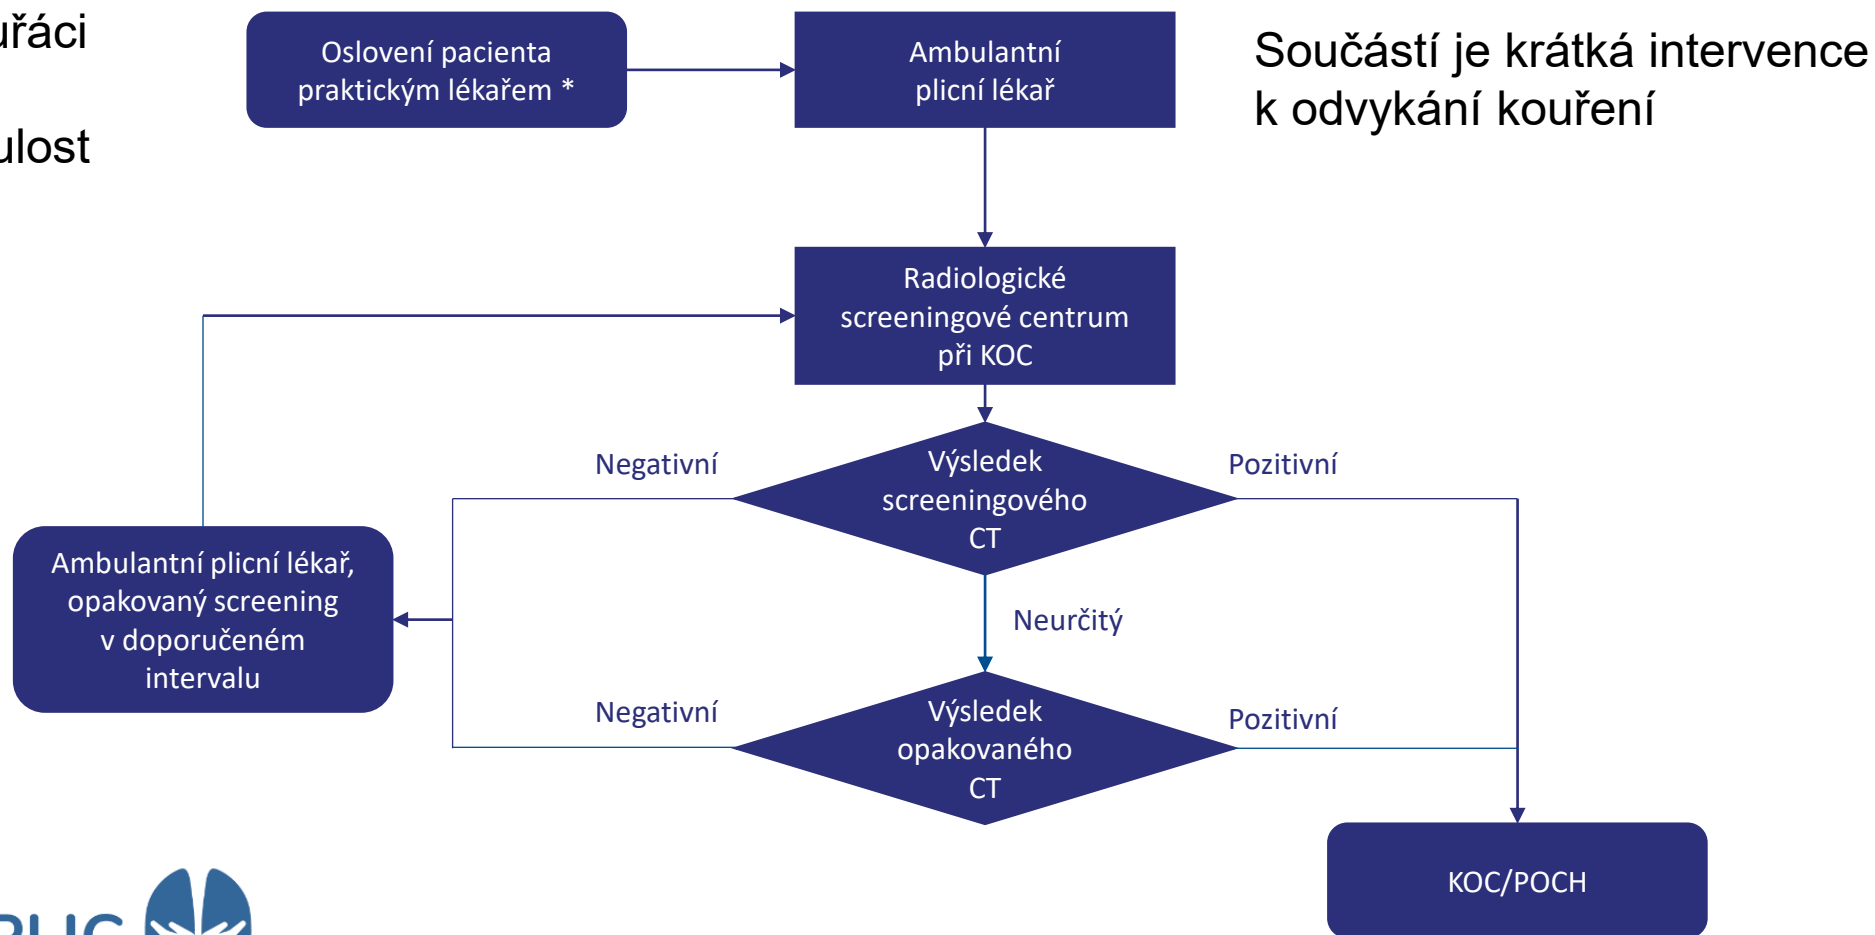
uřáci

ulost

Oslovení pacienta praktickým lékařem *

Ambulantní plicní lékař

Součástí je krátká intervence k odvykání kouření

Radiologické screeningové centrum při KOC

Negativní

Výsledek screeningového CT

Pozitivní

Ambulantní plicní lékař, opakovaný screening v doporučeném intervalu

Neurčitý

Negativní

Výsledek opakovaného CT

Pozitivní

KOC/POCH

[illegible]